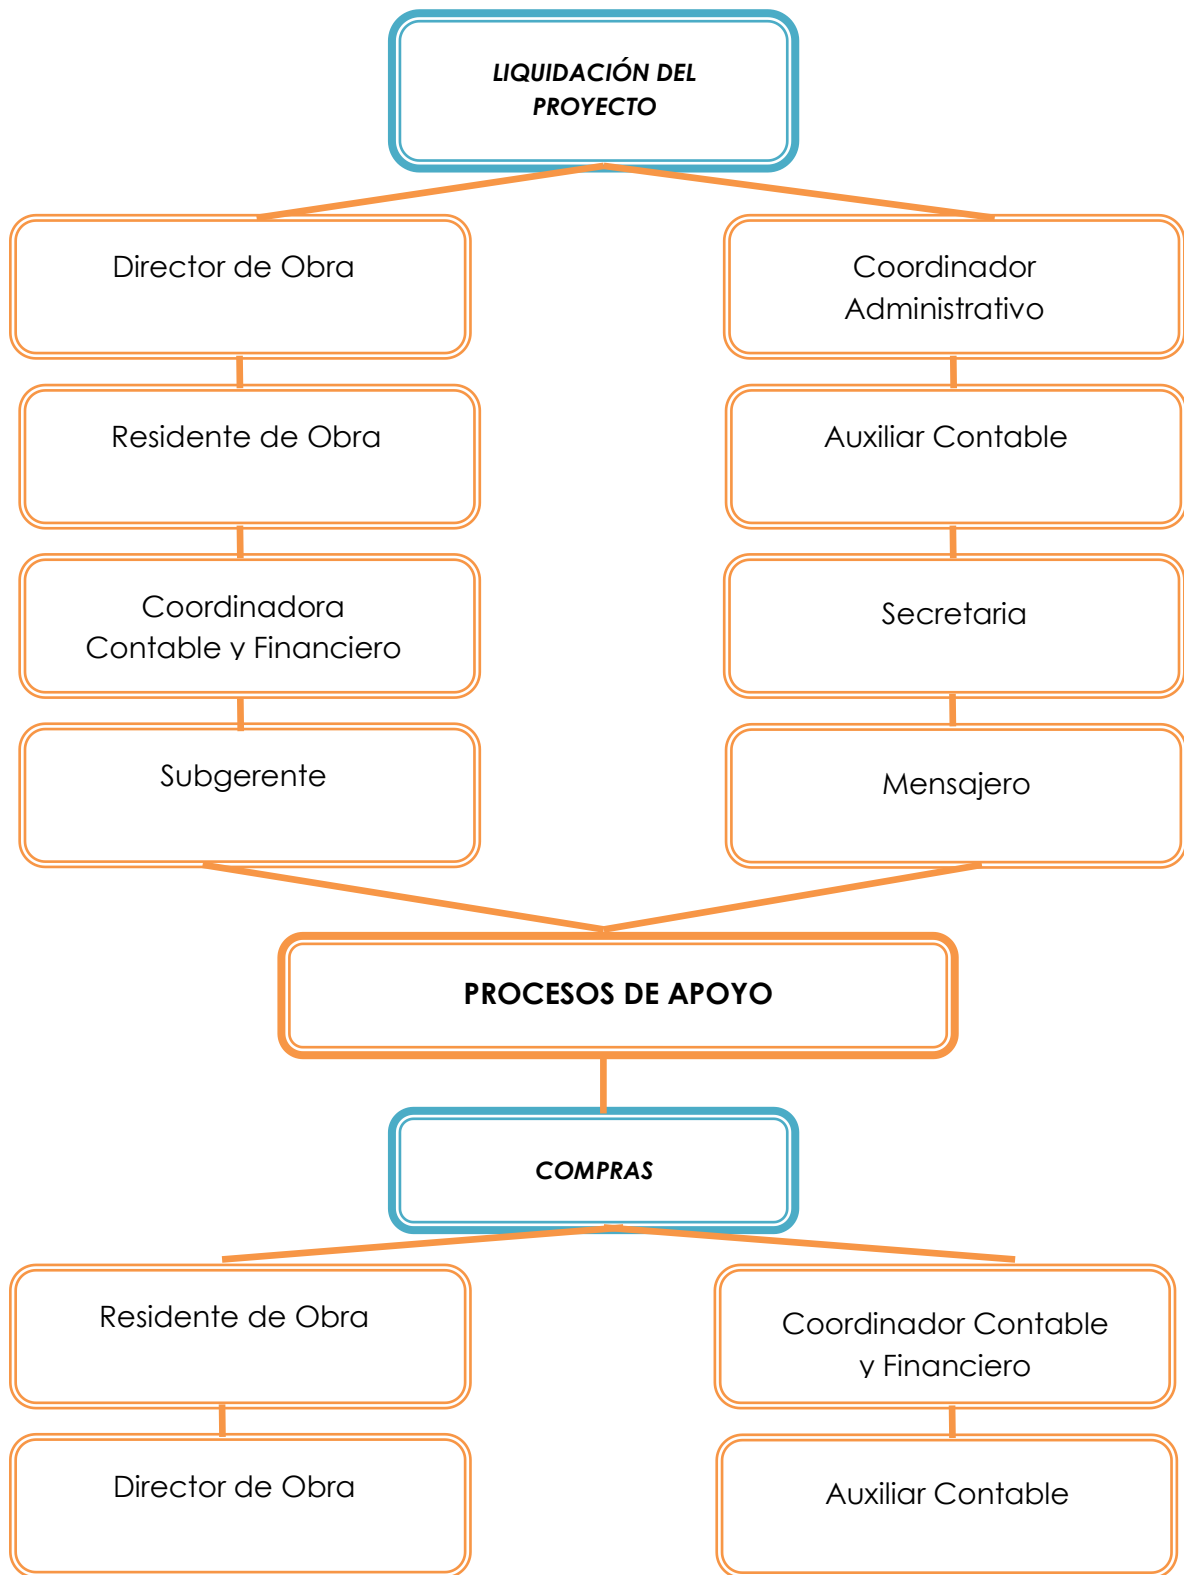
LIQUIDACIÓN DEL PROYECTO

Director de Obra

Residente de Obra

Coordinadora Contable y Financiero

Subgerente

Coordinador Administrativo

Auxiliar Contable

Secretaria

Mensajero

PROCESOS DE APOYO

COMPRAS

Residente de Obra

Director de Obra

Coordinador Contable y Financiero

Auxiliar Contable